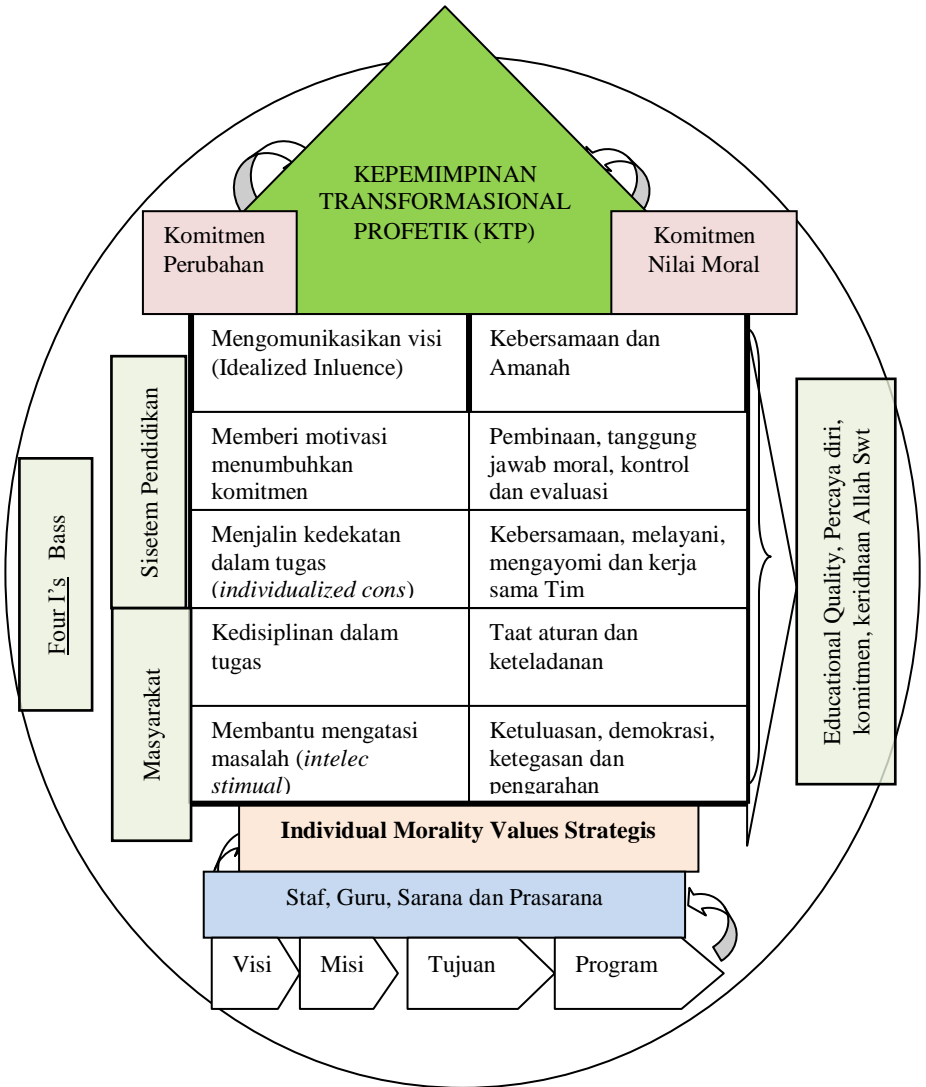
KEPEMIMPINAN TRANSFORMASIONAL PROFETIK (KTP)

Komitmen Perubahan

Komitmen Nilai Moral

Four I's Bass

Sisetem Pendidikan

Masyarakat

| | |
|---|---|
| Mengomunikasikan visi (Idealized Inluence) | Kebersamaan dan Amanah |
| Memberi motivasi menumbuhkan komitmen | Pembinaan, tanggung jawab moral, kontrol dan evaluasi |
| Menjalin kedekatan dalam tugas (*individualized cons*) | Kebersamaan, melayani, mengayomi dan kerja sama Tim |
| Kedisiplinan dalam tugas | Taat aturan dan keteladanan |
| Membantu mengatasi masalah (*intelec stimual*) | Ketuluasan, demokrasi, ketegasan dan pengarahan |

Educational Quality, Percaya diri, komitmen, keridhaan Allah Swt

**Individual Morality Values Strategis**

Staf, Guru, Sarana dan Prasarana

Visi Misi Tujuan Program